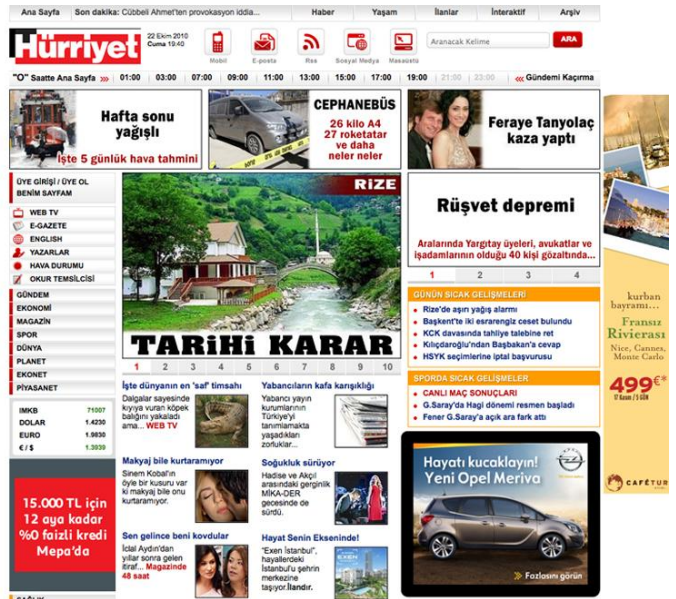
Ana Sayfa | Son dakika: Cübbeli Ahmet'ten provokasyon iddia... | Haber | Yaşam | İlanlar | İnteraktif | Arşiv

Hürriyet 22 Ekim 2010 Cuma 19:40

Mobil | E-posta | Rss | Sosyal Medya | Masaüstü

Aranacak Kelime ARA

"O" Saatte Ana Sayfa » 01:00 | 03:00 | 07:00 | 09:00 | 11:00 | 13:00 | 15:00 | 17:00 | 19:00 | 21:00 | 23:00 « Gündemi Kaçırma

Hafta sonu yağışlı
İşte 5 günlük hava tahmini

CEPHANEBÜS
26 kilo A4 27 roketatar ve daha neler neler

Feraye Tanyolaç kaza yaptı

ÜYE GİRİŞİ / ÜYE OL
BENİM SAYFAM

WEB TV
E-GAZETE
ENGLISH
YAZARLAR
HAVA DURUMU
OKUR TEMSİLCİSİ

GÜNDEM
EKONOMİ
MAGAZİN
SPOR
DÜNYA
PLANET
EKONET
PİYASANET

| IMKB | 71007 |
|---|---|
| DOLAR | 1.4230 |
| EURO | 1.9830 |
| €/$ | 1.3939 |

15.000 TL için 12 aya kadar %0 faizli kredi Mepa'da

RİZE
TARİHİ KARAR
1 2 3 4 5 6 7 8 9 10

Rüşvet depremi
Aralarında Yargıtay üyeleri, avukatlar ve işadamlarının olduğu 40 kişi gözaltında...
1 2 3 4

GÜNÜN SICAK GELİŞMELERİ
Rize'de aşırı yağış alarmı
Başkent'te iki esrarengiz ceset bulundu
KCK davasında tahliye talebine ret
Kılıçdaroğlu'ndan Başbakan'a cevap
HSYK seçimlerinin iptal başvurusu

SPORDA SICAK GELİŞMELER
CANLI MAÇ SONUÇLARI
G.Saray'da Hagi dönemi resmen başladı
Fener G.Saray'a açık ara fark attı

İşte dünyanın en 'saf' timsahı
Sahipsiz yavrusunu kıyıya vuran köpek balığını yakaladı ama... WEB TV

Yabancıların kafa karışıklığı
Yabancı yayın kurumlarının Türkiye'yi tanımlamakta yaşadıkları zorluklar...

Makyaj bile kurtaramıyor
Sinem Kobal'ın öyle bir kusuru var ki makyaj bile onu kurtaramıyor.

Soğukluk sürüyor
Hadise ve Akçil arasındaki gerginlik MİKA-DER gecesinde de sürdü.

Sen gelince beni kovdular
İclal Aydın'dan yıllar sonra gelen itiraf... Magazinde 48 saat

Hayat Senin Ekseninde!
"Exen İstanbul", hayallerdeki İstanbul'u şehrin merkezine taşıyor. İlandır.

Hayatı kucaklayın! Yeni Opel Meriva
Fazlasını görün

kurban bayramı...
Fransız Rivierası
Nice, Cannes, Monte Carlo
499€*
CAFETUR